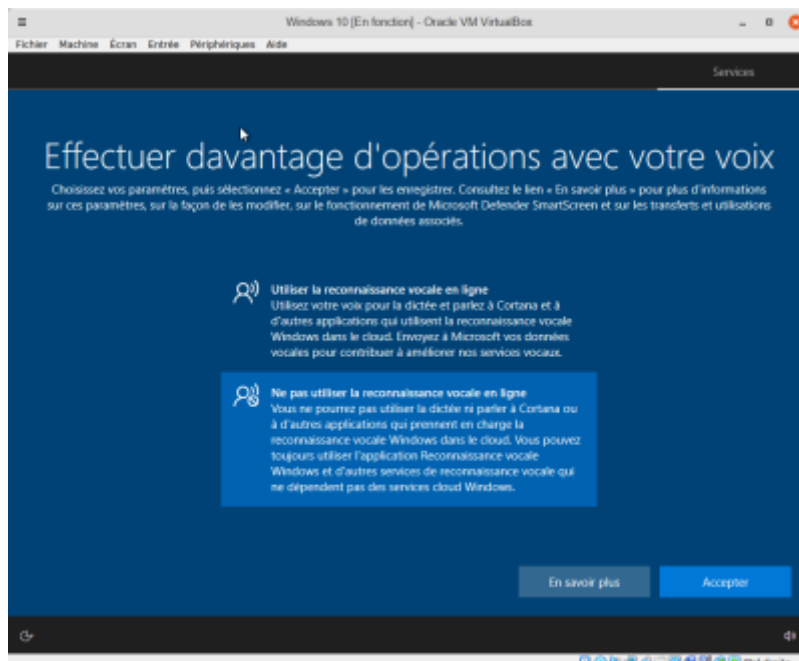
Windows 10 [En fonction] - Oracle VM VirtualBox

Fichier Machine Écran Entrée Périphériques Aide

Services

Effectuer davantage d'opérations avec votre voix

Choisissez vos paramètres, puis sélectionnez « Accepter » pour les enregistrer. Consultez le lien « En savoir plus » pour plus d'informations sur ces paramètres, sur la façon de les modifier, sur le fonctionnement de Microsoft Defender SmartScreen et sur les transferts et utilisations de données associés.

Utiliser la reconnaissance vocale en ligne
Utilisez votre voix pour la dictée et parlez à Cortana et à d'autres applications qui utilisent la reconnaissance vocale Windows dans le cloud. Envoyez à Microsoft vos données vocales pour contribuer à améliorer nos services vocaux.

Ne pas utiliser la reconnaissance vocale en ligne
Vous ne pourrez pas utiliser la dictée ni parler à Cortana ou à d'autres applications qui prennent en charge la reconnaissance vocale Windows dans le cloud. Vous pouvez toujours utiliser l'application Reconnaissance vocale Windows et d'autres services de reconnaissance vocale qui ne dépendent pas des services cloud Windows.

En savoir plus

Accepter